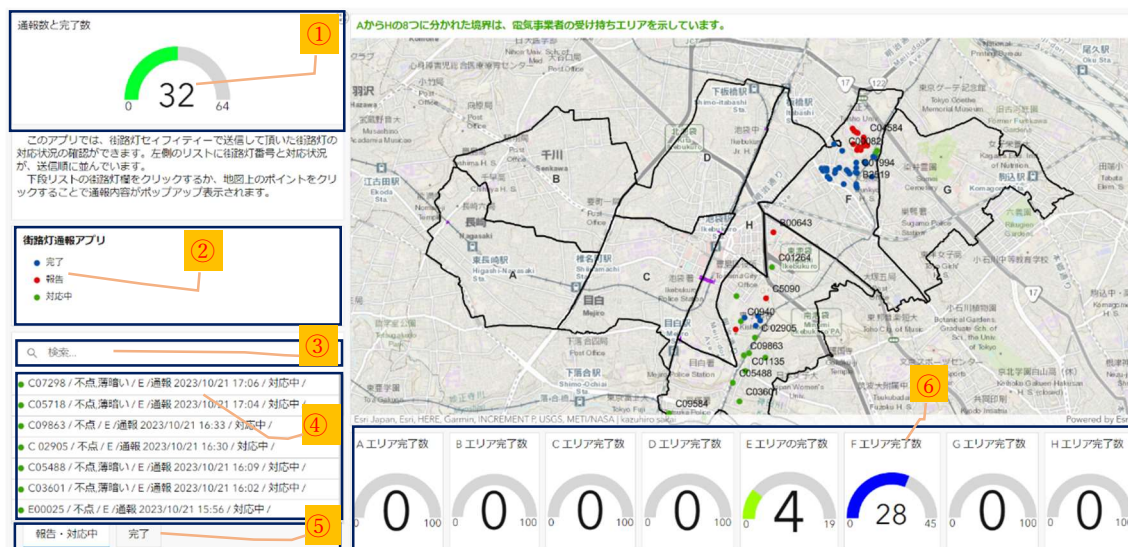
通報数と完了数

①

0 32 64

このアプリでは、街路灯セィフティーで送信して頂いた街路灯の対応状況の確認ができます。左側のリストに街路灯番号と対応状況が、送信順に並んでいます。

下段リストの街路灯欄をクリックするか、地図上のポイントをクリックすることで通報内容がポップアップ表示されます。

街路灯通報アプリ

②

完了

報告

対応中

③

検索...

C07298 / 不点,薄暗い / E /通報 2023/10/21 17:06 / 対応中 /

C05718 / 不点,薄暗い / E /通報 2023/10/21 17:04 / 対応中 /

C09863 / 不点 / E /通報 2023/10/21 16:33 / 対応中 /

C 02905 / 不点 / E /通報 2023/10/21 16:30 / 対応中 /

C05488 / 不点,薄暗い / E /通報 2023/10/21 16:09 / 対応中 /

C03601 / 不点,薄暗い / E /通報 2023/10/21 16:02 / 対応中 /

E00025 / 不点 / E /通報 2023/10/21 15:56 / 対応中 /

④

報告・対応中

完了

⑤

AからHの8つに分かれた境界は、電気事業者の受け持ちエリアを示しています。

A B C D E F G H

C04584 C0082 C0994 C0219 E00643 C01264 C5090 C0940 C02905 C09863 C01135 C05488 C03601 C09584

千川 Senkawa 長崎 Nagasaki 東長崎駅 Higashi-Nagasaki Sta. 椎名町駅 Shiinamachi Sta. 池袋 Ikebukuro 目白 Mejiro 下落合駅 Shimo-Ochiai Sta. 大塚駅 Otsuka Sta. 駒込駅 Komagome Sta. 巣鴨 Sugamo 羽沢 江古田駅 下板橋駅 Shimo-itabashi Sta. 大山町 北大塚 東池袋 雑司が谷 高田

⑥

Esri Japan, Esri, HERE, Garmin, INCREMENT P, USGS, METI/NASA | kazuhiro sato

Powered by Esri

A エリア完了数 0 0 100

B エリア完了数 0 0 100

C エリア完了数 0 0 100

D エリア完了数 0 0 100

E エリアの完了数 4 0 19

F エリア完了数 28 0 45

G エリア完了数 0 0 100

H エリア完了数 0 0 100